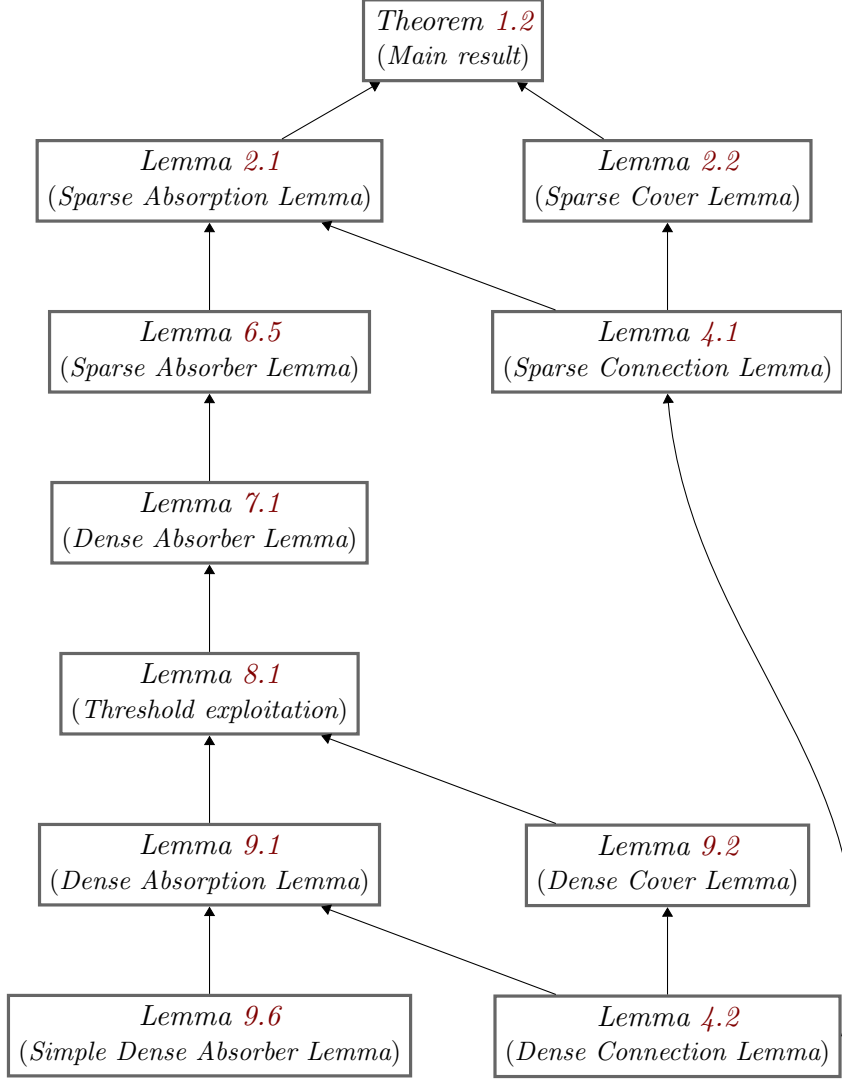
Theorem 1.2
(Main result)

Lemma 2.1
(Sparse Absorption Lemma)

Lemma 2.2
(Sparse Cover Lemma)

Lemma 6.5
(Sparse Absorber Lemma)

Lemma 4.1
(Sparse Connection Lemma)

Lemma 7.1
(Dense Absorber Lemma)

Lemma 8.1
(Threshold exploitation)

Lemma 9.1
(Dense Absorption Lemma)

Lemma 9.2
(Dense Cover Lemma)

Lemma 9.6
(Simple Dense Absorber Lemma)

Lemma 4.2
(Dense Connection Lemma)